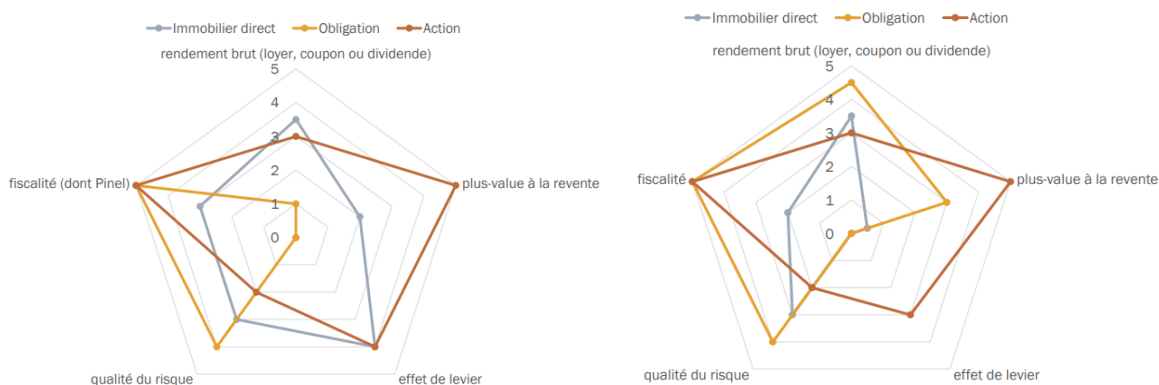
Immobilier direct
Obligation
Action

rendement brut (loyer, coupon ou dividende)
5
4
3
2
1
0
plus-value à la revente
effet de levier
qualité du risque
fiscalité (dont Pinel)

Immobilier direct
Obligation
Action

rendement brut (loyer, coupon ou dividende)
5
4
3
2
1
0
plus-value à la revente
effet de levier
qualité du risque
fiscalité